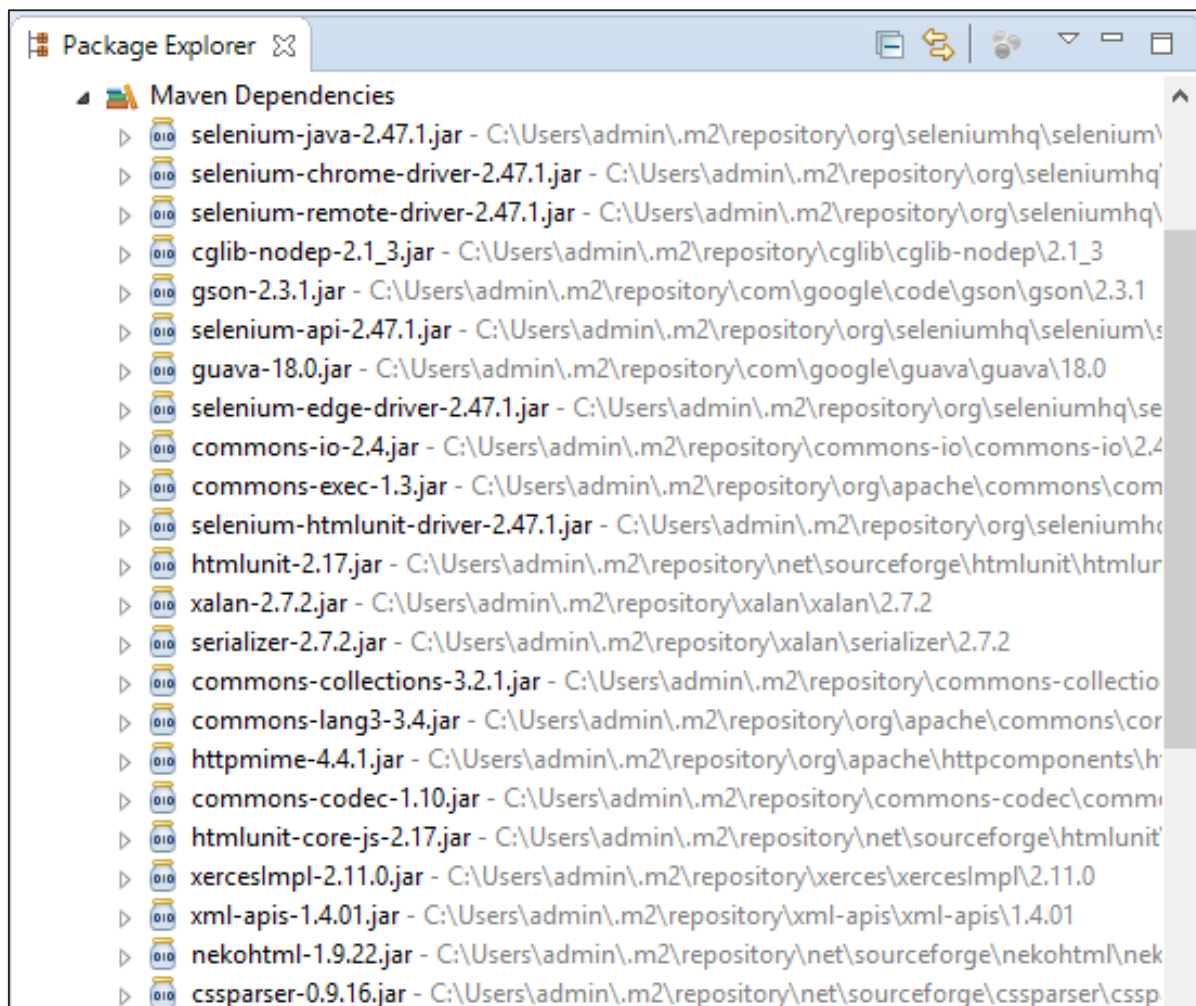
Package Explorer

Maven Dependencies

selenium-java-2.47.1.jar - C:\Users\admin\.m2\repository\org\seleniumhq\selenium\
selenium-chrome-driver-2.47.1.jar - C:\Users\admin\.m2\repository\org\seleniumhq\
selenium-remote-driver-2.47.1.jar - C:\Users\admin\.m2\repository\org\seleniumhq\
cglib-nodep-2.1_3.jar - C:\Users\admin\.m2\repository\cglib\cglib-nodep\2.1_3
gson-2.3.1.jar - C:\Users\admin\.m2\repository\com\google\code\gson\gson\2.3.1
selenium-api-2.47.1.jar - C:\Users\admin\.m2\repository\org\seleniumhq\selenium\s
guava-18.0.jar - C:\Users\admin\.m2\repository\com\google\guava\guava\18.0
selenium-edge-driver-2.47.1.jar - C:\Users\admin\.m2\repository\org\seleniumhq\se
commons-io-2.4.jar - C:\Users\admin\.m2\repository\commons-io\commons-io\2.4
commons-exec-1.3.jar - C:\Users\admin\.m2\repository\org\apache\commons\com
selenium-htmlunit-driver-2.47.1.jar - C:\Users\admin\.m2\repository\org\seleniumhq
htmlunit-2.17.jar - C:\Users\admin\.m2\repository\net\sourceforge\htmlunit\htmlur
xalan-2.7.2.jar - C:\Users\admin\.m2\repository\xalan\xalan\2.7.2
serializer-2.7.2.jar - C:\Users\admin\.m2\repository\xalan\serializer\2.7.2
commons-collections-3.2.1.jar - C:\Users\admin\.m2\repository\commons-collectio
commons-lang3-3.4.jar - C:\Users\admin\.m2\repository\org\apache\commons\cor
httpmime-4.4.1.jar - C:\Users\admin\.m2\repository\org\apache\httpcomponents\h
commons-codec-1.10.jar - C:\Users\admin\.m2\repository\commons-codec\comm
htmlunit-core-js-2.17.jar - C:\Users\admin\.m2\repository\net\sourceforge\htmlunit\
xercesImpl-2.11.0.jar - C:\Users\admin\.m2\repository\xerces\xercesImpl\2.11.0
xml-apis-1.4.01.jar - C:\Users\admin\.m2\repository\xml-apis\xml-apis\1.4.01
nekohtml-1.9.22.jar - C:\Users\admin\.m2\repository\net\sourceforge\nekohtml\nek
cssparser-0.9.16.jar - C:\Users\admin\.m2\repository\net\sourceforge\cssparser\cssp